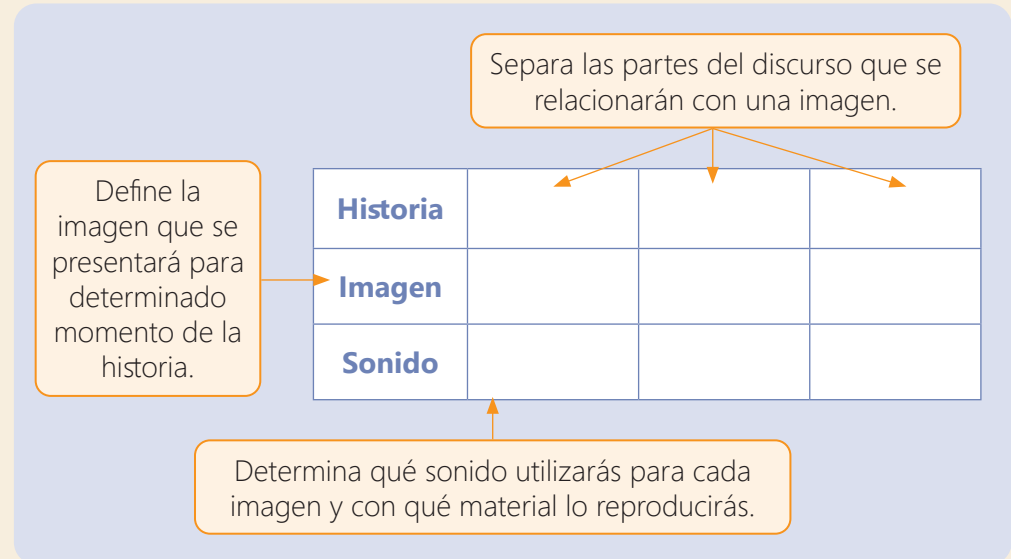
Separa las partes del discurso que se relacionarán con una imagen.

Define la imagen que se presentará para determinado momento de la historia.

| Historia | | | |
|---|---|---|---|
| Imagen | | | |
| Sonido | | | |

Determina qué sonido utilizarás para cada imagen y con qué material lo reproducirás.